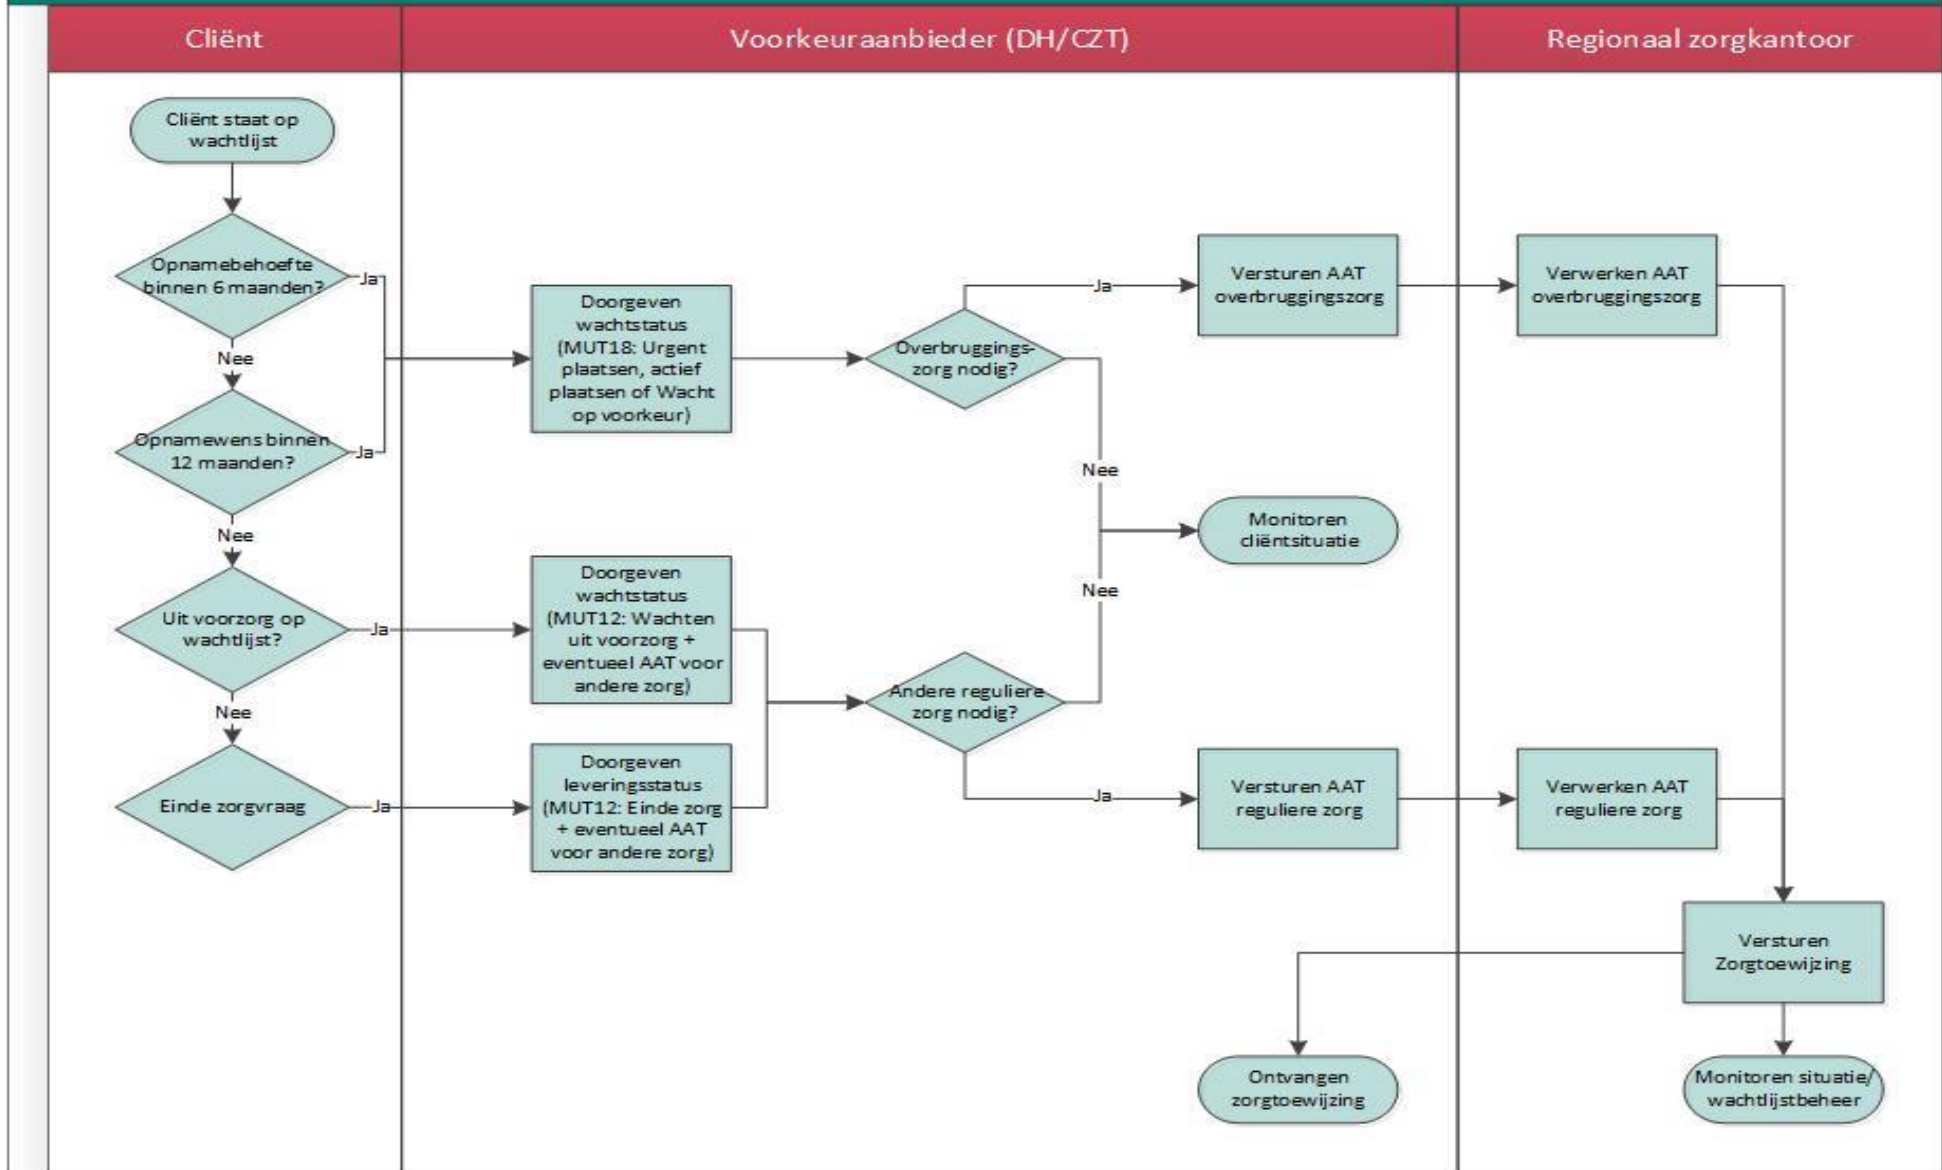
Cliënt

Voorkeuraanbieder (DH/CZT)

Regionaal zorgkantoor

Cliënt staat op wachtlijst

Opnamebehoefte binnen 6 maanden?

Ja

Nee

Opnamewens binnen 12 maanden?

Ja

Nee

Uit voorzorg op wachtlijst?

Ja

Nee

Einde zorgvraag

Ja

Doorgeven wachtstatus (MUT18: Urgent plaatsen, actief plaatsen of Wacht op voorkeur)

Doorgeven wachtstatus (MUT12: Wachten uit voorzorg + eventueel AAT voor andere zorg)

Doorgeven leveringsstatus (MUT12: Einde zorg + eventueel AAT voor andere zorg)

Overbruggings-zorg nodig?

Ja

Nee

Andere reguliere zorg nodig?

Nee

Ja

Versturen AAT overbruggingszorg

Monitoren cliëntsituatie

Versturen AAT reguliere zorg

Verwerken AAT overbruggingszorg

Verwerken AAT reguliere zorg

Versturen Zorgtoewijzing

Ontvangen zorgtoewijzing

Monitoren situatie/ wachtlijstbeheer